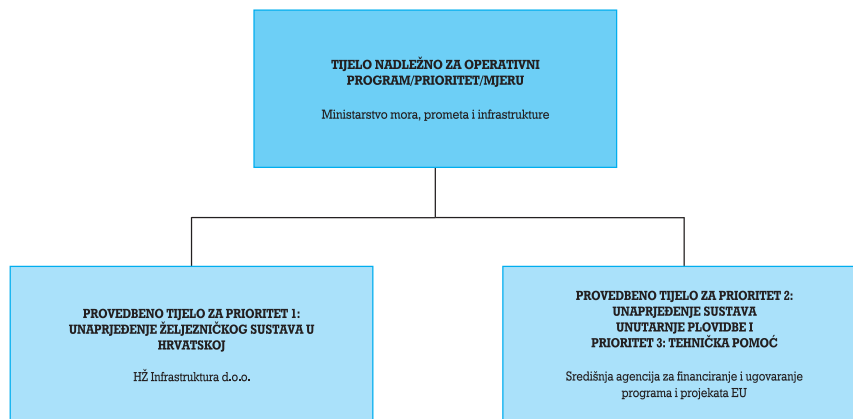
TIJELO NADLEŽNO ZA OPERATIVNI PROGRAM/PRIORITET/MJERU

Ministarstvo mora, prometa i infrastrukture

PROVEDBENO TIJELO ZA PRIORITET 1: UNAPRJEĐENJE ŽELJEZNIČKOG SUSTAVA U HRVATSKOJ

HŽ Infrastruktura d.o.o.

PROVEDBENO TIJELO ZA PRIORITET 2: UNAPRJEĐENJE SUSTAVA UNUTARNJE PLOVIDBE I PRIORITET 3: TEHNIČKA POMOĆ

Središnja agencija za financiranje i ugovaranje programa i projekata EU